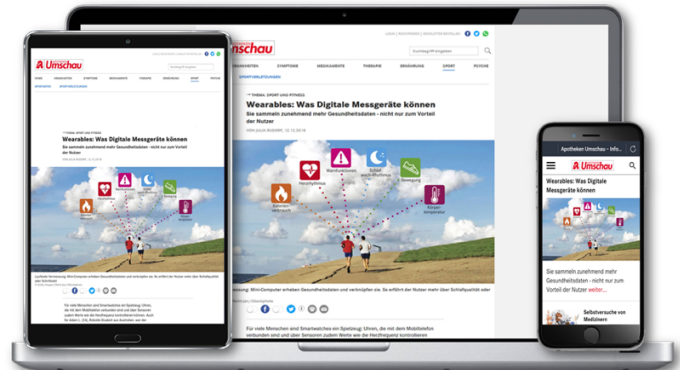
Umschau

NACHRICHTEN SYMPTOME MEDIKAMENTE THERAPIE ERNÄHRUNG SPORT PSYCHE

SPORTVERLETZUNGEN

THEMA: SPORT UND FITNESS

Wearables: Was Digitale Messgeräte können

Sie sammeln zunehmend mehr Gesundheitsdaten - nicht nur zum Vorteil der Nutzer

Herzrhythmus
Warnfunktionen
Schlaf-aufzeichnung
Bewegung
Kalorien-verbrauch
Körper-temperatur

Mini-Computer erheben Gesundheitsdaten und verknüpfen sie. So erfährt der Nutzer mehr über Schlafqualität oder

Für viele Menschen und Smartwatches ein Spielzeug: Uhren, die mit dem Mobiltelefon verbunden sind und über Sensoren zudem Werte wie die Herzfrequenz kontrollieren

A Umschau

Wearables: Was Digitale Messgeräte können

Sie sammeln zunehmend mehr Gesundheitsdaten - nicht nur zum Vorteil der Nutzer

Apotheken Umschau - Info...

A Umschau

Wearables: Was Digitale Messgeräte können

Sie sammeln zunehmend mehr Gesundheitsdaten - nicht nur zum Vorteil der Nutzer weiter...

Selbstversuch von Medizinern